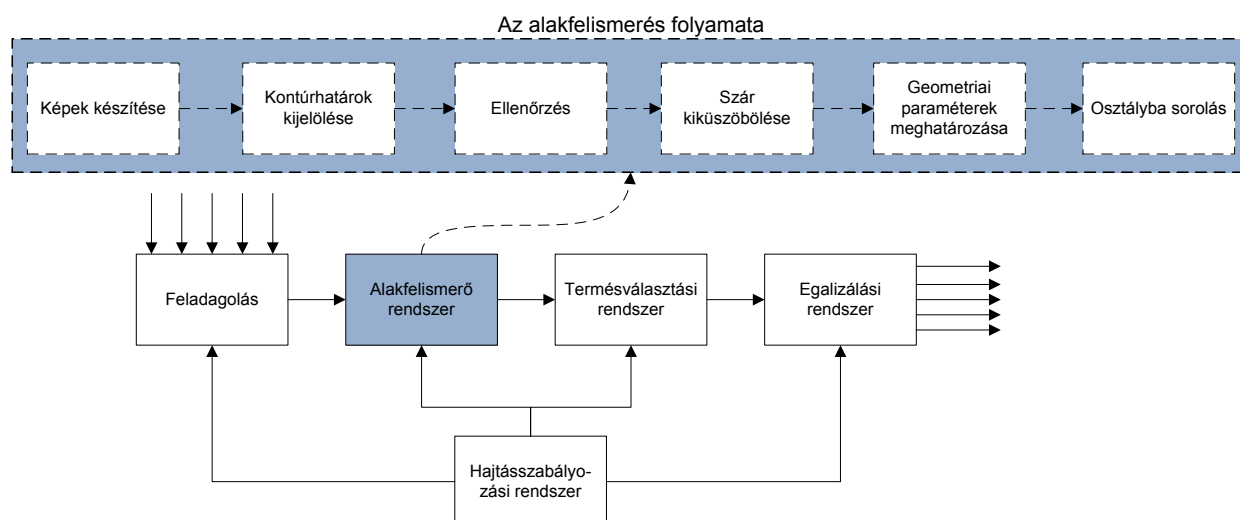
Az alakfelismerés folyamata

Képek készítése

Kontúrhatárok kijelölése

Ellenőrzés

Szár kiküszöbölése

Geometriai paraméterek meghatározása

Osztályba sorolás

Feladagolás

Alakfelismerő rendszer

Termésválasztási rendszer

Egalizálási rendszer

Hajtásszabályozási rendszer